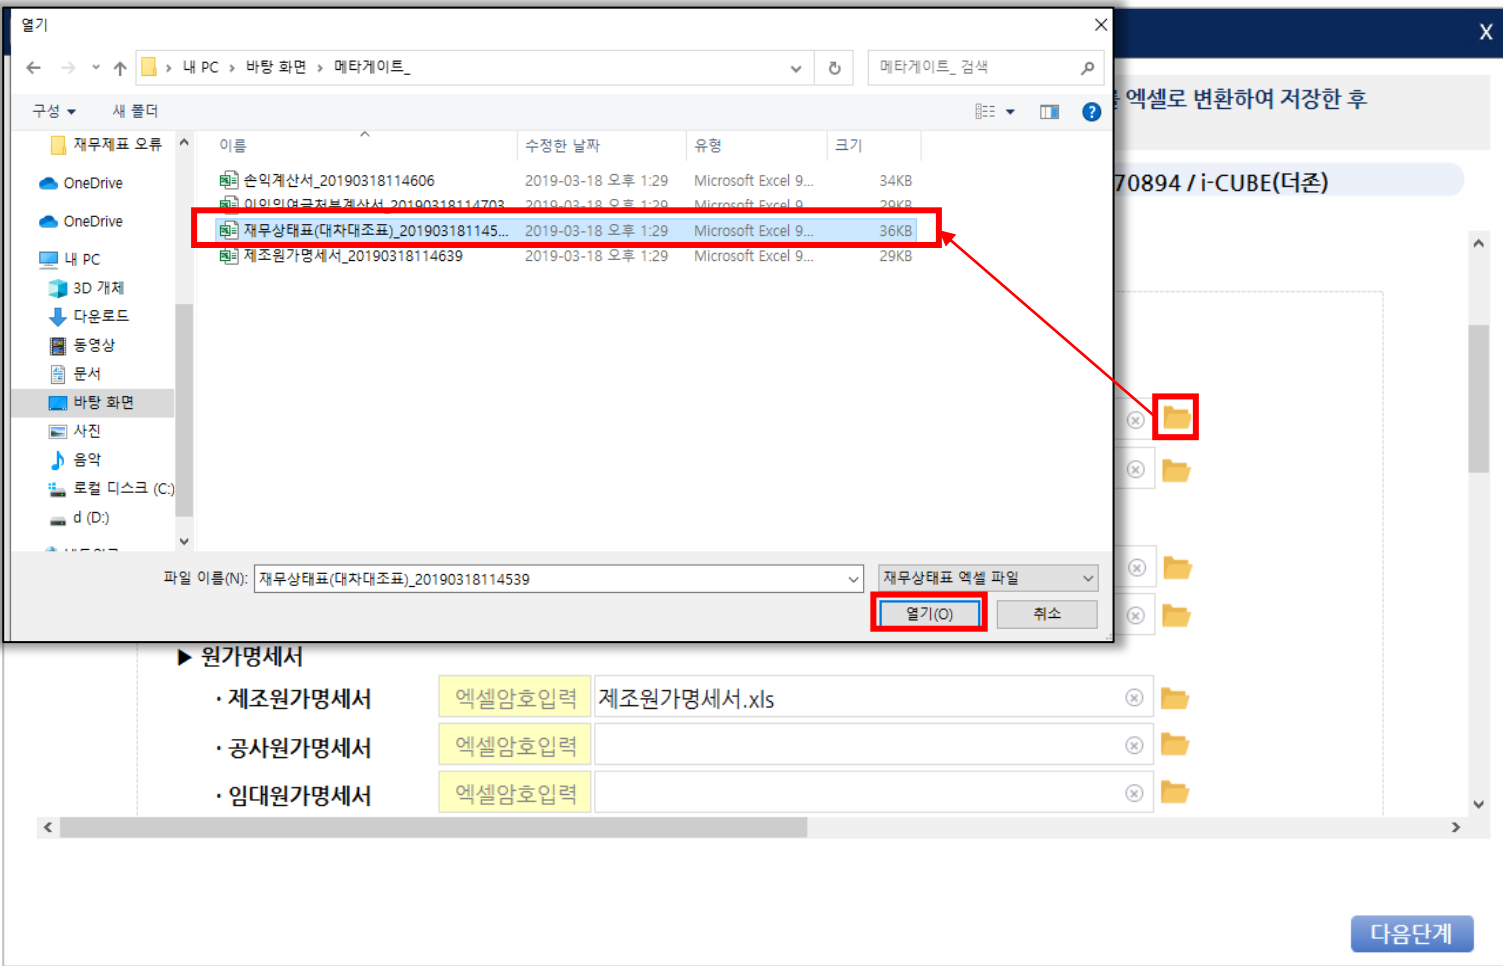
열기

X

내 PC › 바탕 화면 › 메타게이트_

메타게이트_ 검색

구성 ▾ 새 폴더

재무제표 오류
OneDrive
OneDrive
내 PC
3D 개체
다운로드
동영상
문서
바탕 화면
사진
음악
로컬 디스크 (C:)
d (D:)

| 이름 | 수정한 날짜 | 유형 | 크기 |
|---|---|---|---|
| 손익계산서_20190318114606 | 2019-03-18 오후 1:29 | Microsoft Excel 9... | 34KB |
| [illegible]_20190318114703 | 2019-03-18 오후 1:29 | Microsoft Excel 9... | 29KB |
| 재무상태표(대차대조표)_201903181145... | 2019-03-18 오후 1:29 | Microsoft Excel 9... | 36KB |
| 제조원가명세서_20190318114639 | 2019-03-18 오후 1:29 | Microsoft Excel 9... | 29KB |

파일 이름(N): 재무상태표(대차대조표)_20190318114539

재무상태표 엑셀 파일

열기(O) 취소

엑셀로 변환하여 저장한 후

70894 / i-CUBE(더존)

▶ 원가명세서

· 제조원가명세서 엑셀암호입력 제조원가명세서.xls

· 공사원가명세서 엑셀암호입력

· 임대원가명세서 엑셀암호입력

다음단계